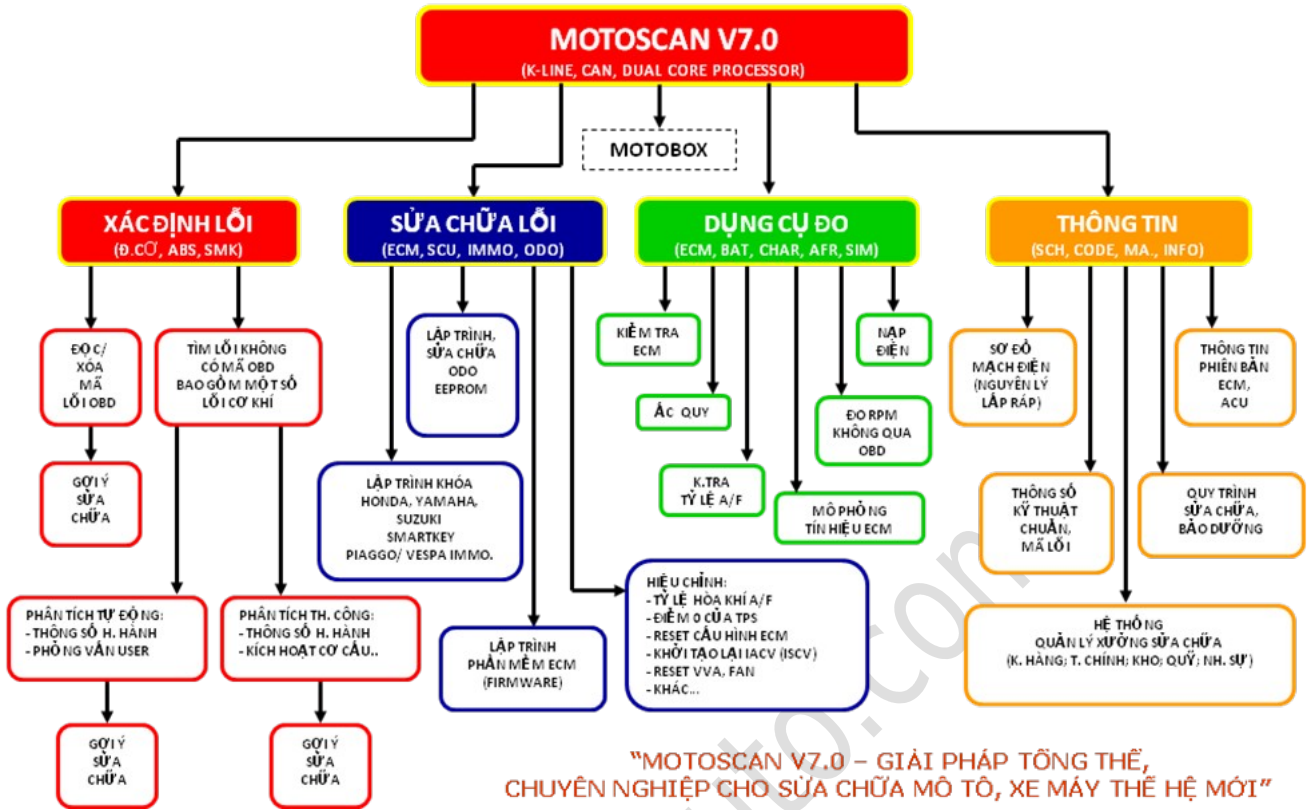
MOTOSCAN V7.0
(K-LINE, CAN, DUAL CORE PROCESSOR)

MOTOBOX

XÁC ĐỊNH LỖI
(Đ.CƠ, ABS, SMK)

ĐỌC/ XÓA MÃ LỖI OBD

GỢI Ý SỬA CHỮA

TÌM LỖI KHÔNG CÓ MÃ OBD BAO GỒM MỘT SỐ LỖI CƠ KHÍ

PHÂN TÍCH TỰ ĐỘNG:
- THÔNG SỐ H. HÀNH
- PHỎNG VẤN USER

GỢI Ý SỬA CHỮA

PHÂN TÍCH TH. CÔNG:
- THÔNG SỐ H. HÀNH
- KÍCH HOẠT CƠ CẤU..

GỢI Ý SỬA CHỮA

SỬA CHỮA LỖI
(ECM, SCU, IMMO, ODO)

LẬP TRÌNH, SỬA CHỮA ODO EEPROM

LẬP TRÌNH KHÓA HONDA, YAMAHA, SUZUKI SMARTKEY PIAGGO/ VESPA IMMO.

LẬP TRÌNH PHẦN MỀM ECM (FIRMWARE)

HIỆU CHỈNH:
- TỶ LỆ HÒA KHÍ A/F
- ĐIỂM 0 CỦA TPS
- RESET CẤU HÌNH ECM
- KHỞI TẠO LẠI IACV (ISCV)
- RESET VVA, FAN
- KHÁC...

DỤNG CỤ ĐO
(ECM, BAT, CHAR, AFR, SIM)

KIỂM TRA ECM

ẮC QUY

K.TRA TỶ LỆ A/F

MÔ PHỎNG TÍN HIỆU ECM

NẠP ĐIỆN

ĐO RPM KHÔNG QUA OBD

THÔNG TIN
(SCH, CODE, MA., INFO)

SƠ ĐỒ MẠCH ĐIỆN (NGUYÊN LÝ LẮP RÁP)

THÔNG TIN PHIÊN BẢN ECM, ACU

THÔNG SỐ KỸ THUẬT CHUẨN, MÃ LỖI

QUY TRÌNH SỬA CHỮA, BẢO DƯỠNG

HỆ THỐNG QUẢN LÝ XƯỞNG SỬA CHỮA
(K. HÀNG; T. CHÍNH; KHO; QUỸ; NH. SỰ)

"MOTOSCAN V7.0 – GIẢI PHÁP TỔNG THỂ, CHUYÊN NGHIỆP CHO SỬA CHỮA MÔ TÔ, XE MÁY THẾ HỆ MỚI"